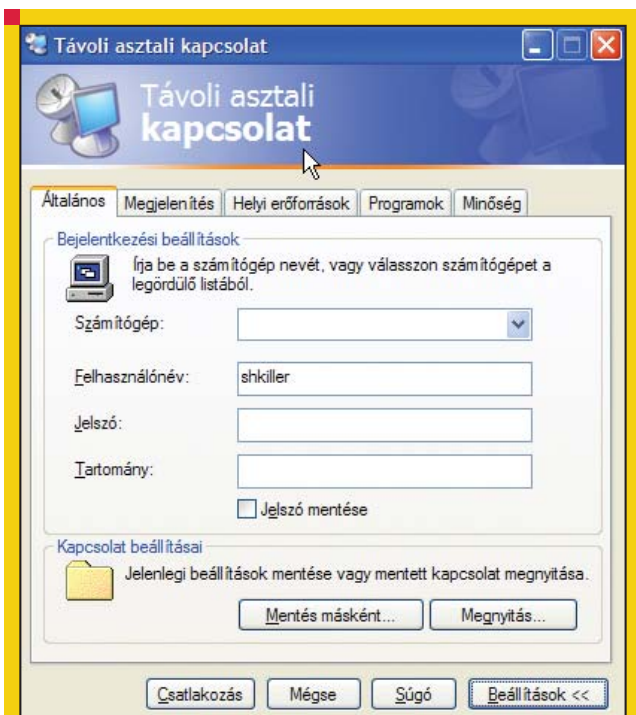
Távoli asztali kapcsolat

Távoli asztali
kapcsolat

Általános | Megjelenítés | Helyi erőforrások | Programok | Minőség

Bejelentkezési beállítások

Írja be a számítógép nevét, vagy válasszon számítógépet a legördülő listából.

Számítógép:

Felhasználónév: shkiller

Jelszó:

Tartomány:

Jelszó mentése

Kapcsolat beállításai

Jelenlegi beállítások mentése vagy mentett kapcsolat megnyitása.

Mentés másként...

Megnyitás...

Csatlakozás

Mégse

Súgó

Beállítások <<